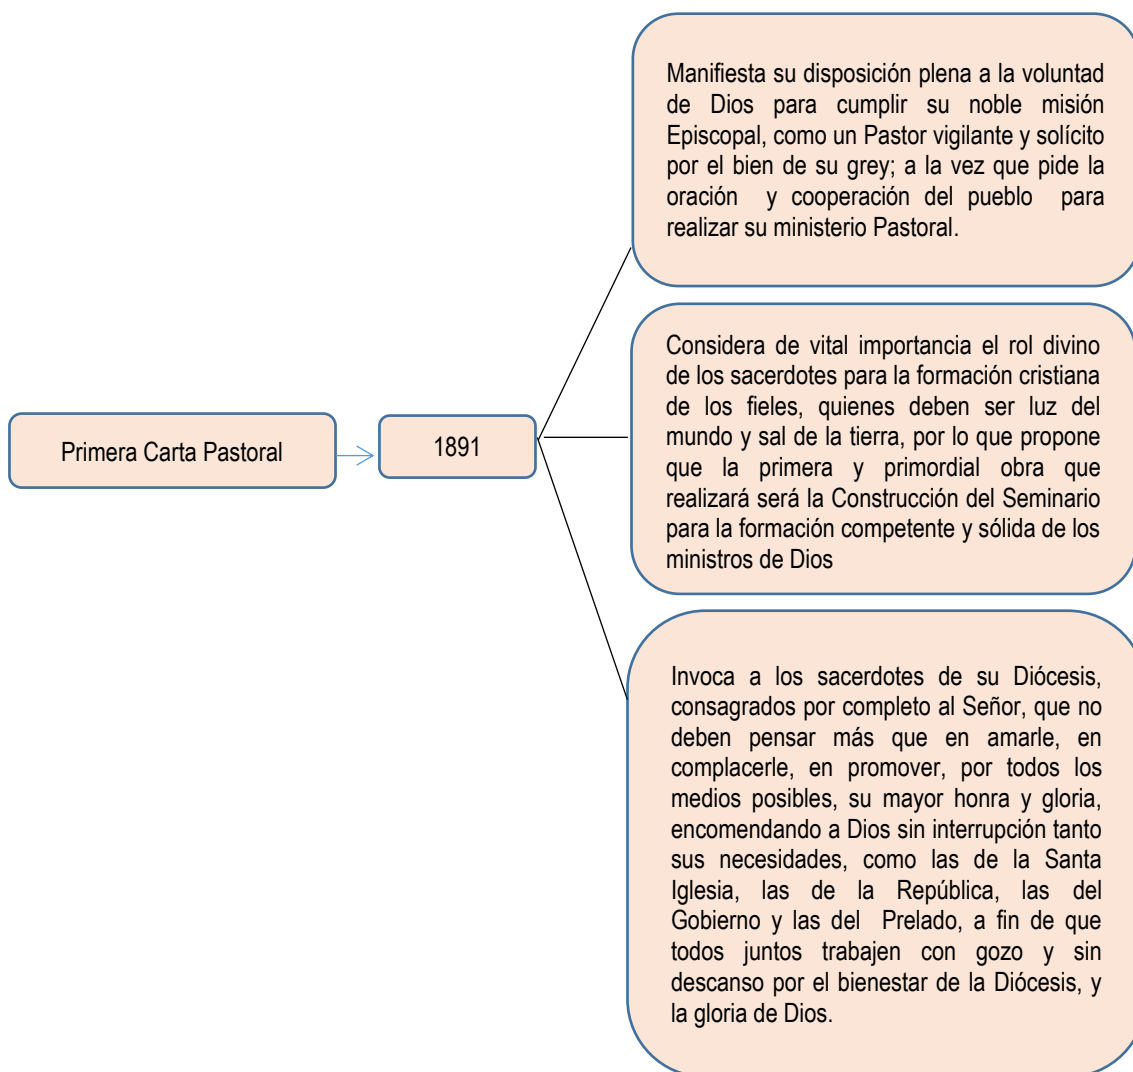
Primera Carta Pastoral

1891

Manifiesta su disposición plena a la voluntad de Dios para cumplir su noble misión Episcopal, como un Pastor vigilante y solícito por el bien de su grey; a la vez que pide la oración y cooperación del pueblo para realizar su ministerio Pastoral.

Considera de vital importancia el rol divino de los sacerdotes para la formación cristiana de los fieles, quienes deben ser luz del mundo y sal de la tierra, por lo que propone que la primera y primordial obra que realizará será la Construcción del Seminario para la formación competente y sólida de los ministros de Dios

Invoca a los sacerdotes de su Diócesis, consagrados por completo al Señor, que no deben pensar más que en amarle, en complacerle, en promover, por todos los medios posibles, su mayor honra y gloria, encomendando a Dios sin interrupción tanto sus necesidades, como las de la Santa Iglesia, las de la República, las del Gobierno y las del Prelado, a fin de que todos juntos trabajen con gozo y sin descanso por el bienestar de la Diócesis, y la gloria de Dios.